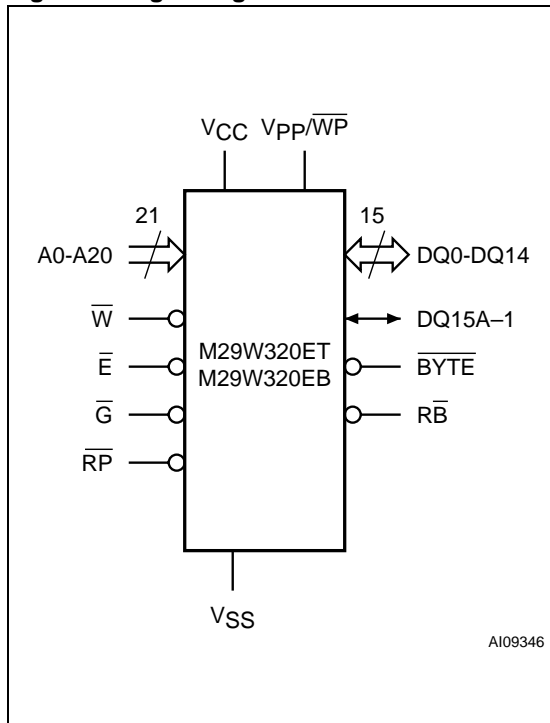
$V_{CC}$ $V_{PP}/\overline{WP}$

21

A0-A20

15

DQ0-DQ14

$\overline{W}$

DQ15A–1

$\overline{E}$

M29W320ET
M29W320EB

$\overline{BYTE}$

$\overline{G}$

$R\overline{B}$

$\overline{RP}$

$V_{SS}$

AI09346